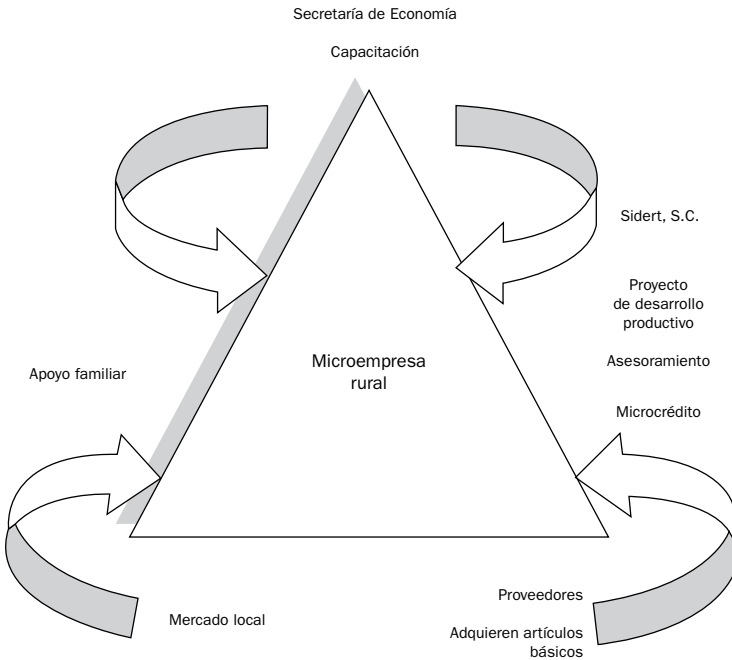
Secretaría de Economía

Capacitación

Sidert, S.C.

Proyecto de desarrollo productivo

Asesoramiento

Microcrédito

Apoyo familiar

Microempresa rural

Mercado local

Proveedores

Adquieren artículos básicos